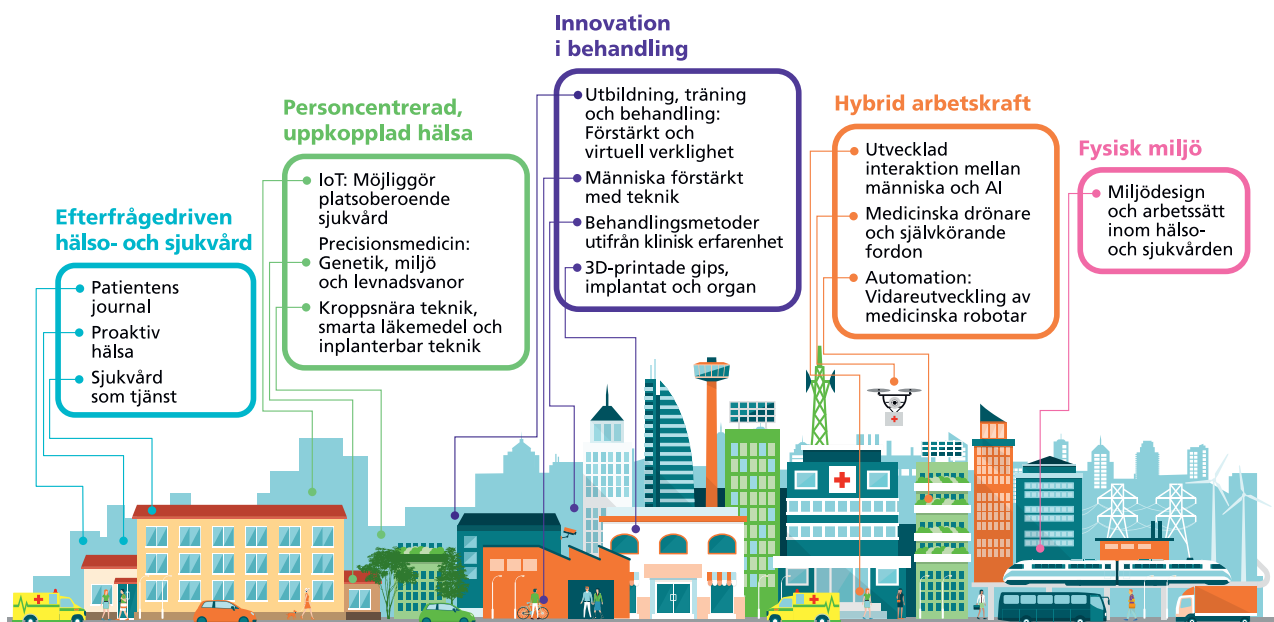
Efterfrågedriven hälso- och sjukvård

Patientens journal

Proaktiv hälsa

Sjukvård som tjänst

Personcentrerad, uppkopplad hälsa

IoT: Möjliggör platsoberoende sjukvård

Precisionsmedicin: Genetik, miljö och levnadsvanor

Kroppsnära teknik, smarta läkemedel och inplanterbar teknik

Innovation i behandling

Utbildning, träning och behandling: Förstärkt och virtuell verklighet

Människa förstärkt med teknik

Behandlingsmetoder utifrån klinisk erfarenhet

3D-printade gips, implantat och organ

Hybrid arbetskraft

Utvecklad interaktion mellan människa och AI

Medicinska drönare och självkörande fordon

Automation: Vidareutveckling av medicinska robotar

Fysisk miljö

Miljödesign och arbetssätt inom hälso- och sjukvården